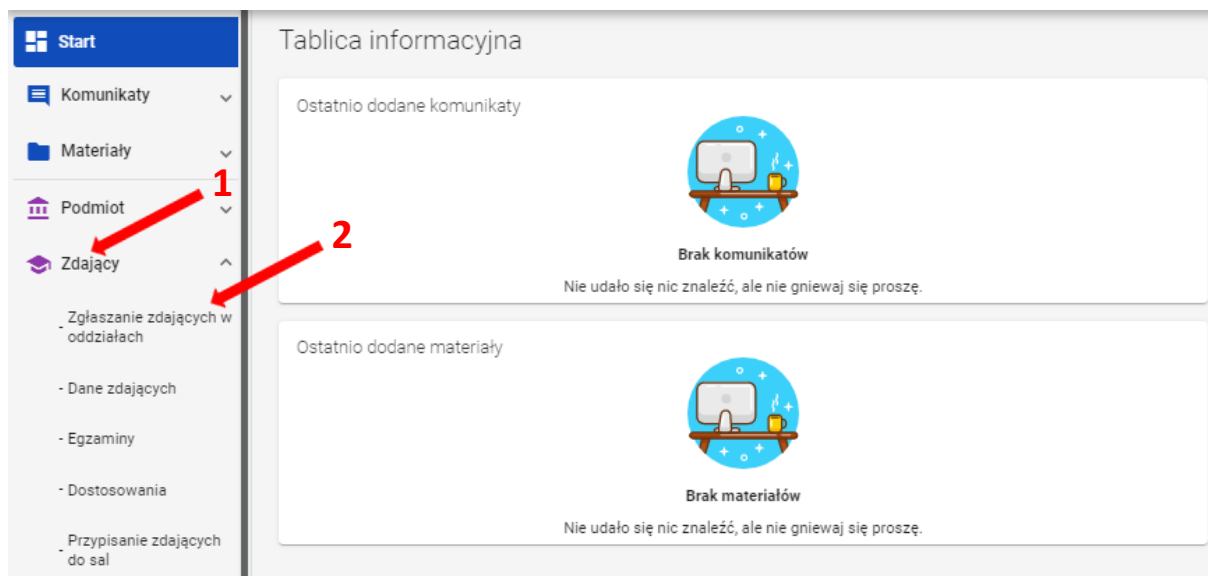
Start

Komunikaty

Materiały

Podmiot

Zdający

- Zgłaszanie zdających w oddziałach

- Dane zdających

- Egzaminy

- Dostosowania

- Przypisanie zdających do sal

1

2

Tablica informacyjna

Ostatnio dodane komunikaty

Brak komunikatów

Nie udało się nic znaleźć, ale nie gniewaj się proszę.

Ostatnio dodane materiały

Brak materiałów

Nie udało się nic znaleźć, ale nie gniewaj się proszę.